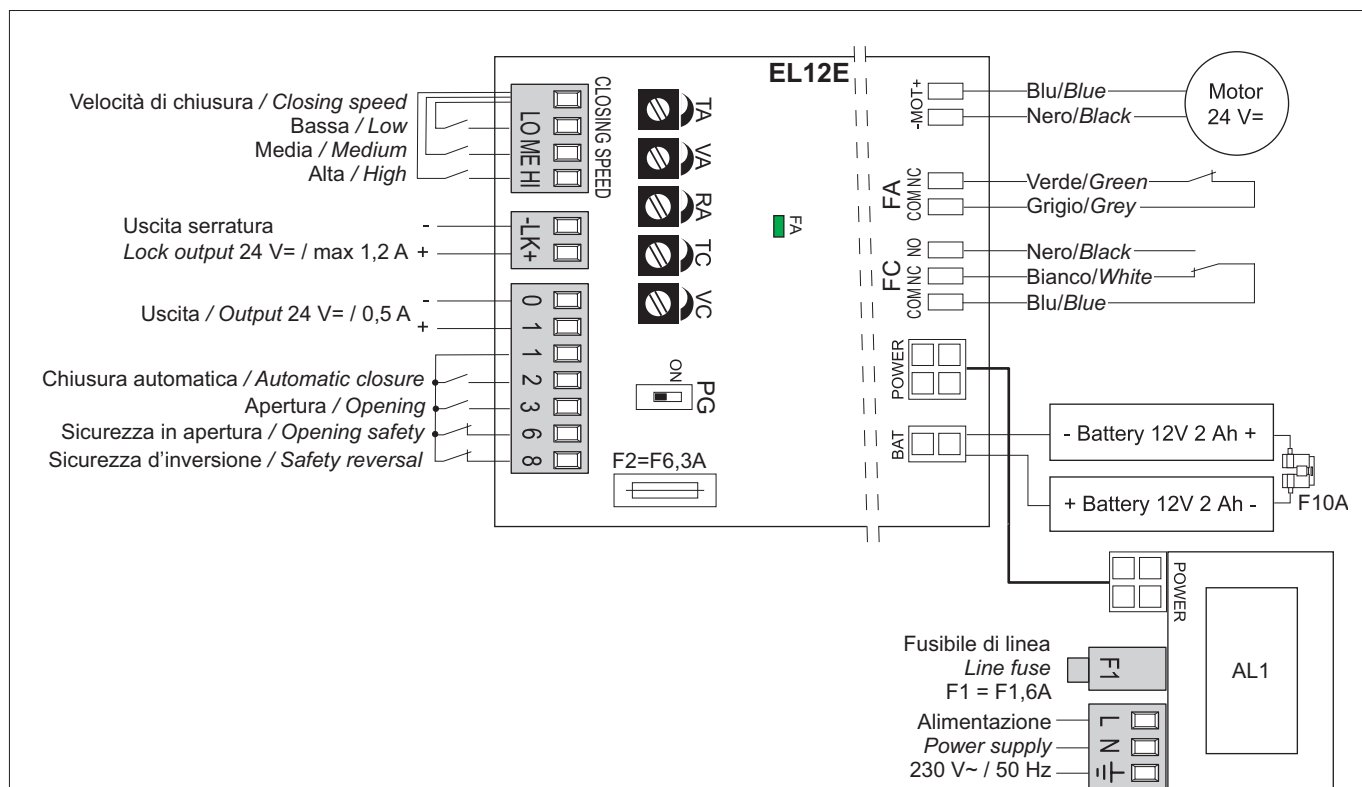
EL12E

Velocità di chiusura / *Closing speed*
Bassa / *Low*
Media / *Medium*
Alta / *High*

CLOSING SPEED
LO ME HI

Uscita serratura
*Lock output* 24 V= / max 1,2 A

-
+
-LK+

Uscita / *Output* 24 V= / 0,5 A
-
+

0
1
1
2
3
6
8

Chiusura automatica / *Automatic closure*
Apertura / *Opening*
Sicurezza in apertura / *Opening safety*
Sicurezza d'inversione / *Safety reversal*

TA
VA
RA
TC
VC

FA

ON
PG

F2=F6,3A

-MOT+
Blu/*Blue*
Nero/*Black*
Motor
24 V=

FA
NC
COM
Verde/*Green*
Grigio/*Grey*

FC
NO
NC
COM
Nero/*Black*
Bianco/*White*
Blu/*Blue*

POWER

BAT
- Battery 12V 2 Ah +
+ Battery 12V 2 Ah -
F10A

POWER

AL1

Fusibile di linea
*Line fuse*
F1 = F1,6A
F1

Alimentazione
*Power supply*
230 V~ / 50 Hz
L
N
⏚